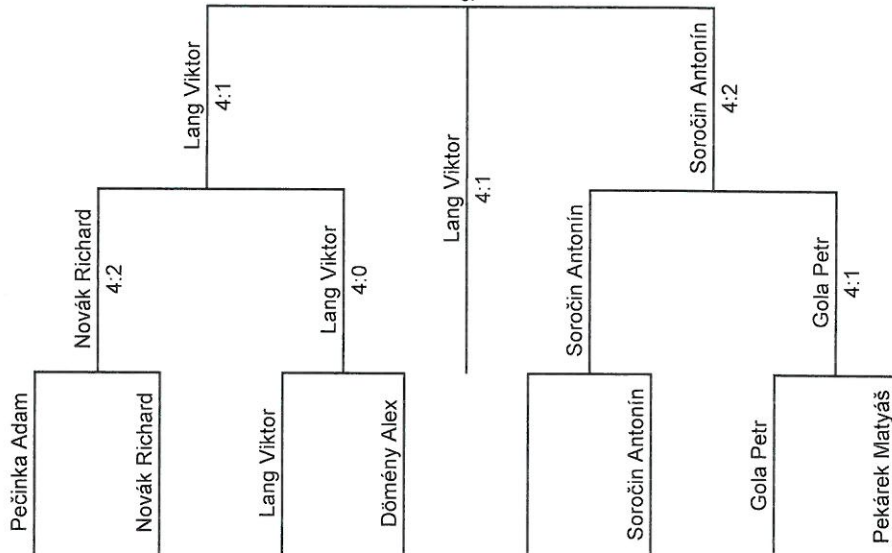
Lang Viktor
4:1

Lang Viktor
4:1

Soročin Antonín
4:2

Novák Richard
4:2

Lang Viktor
4:0

Soročin Antonín

Gola Petr
4:1

Pečinka Adam

Novák Richard

Lang Viktor

Dömény Alex

Soročin Antonín

Gola Petr

Pekárek Matyáš